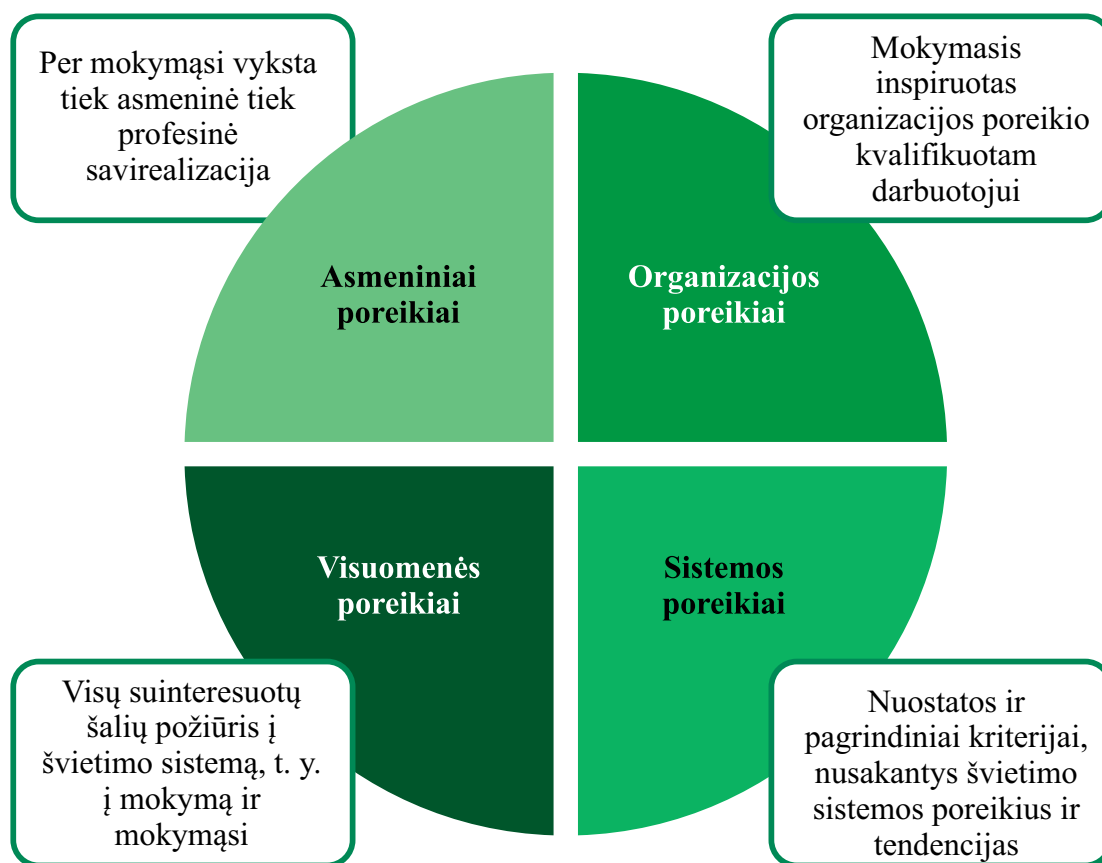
Per mokymąsi vyksta tiek asmeninė tiek profesinė savirealizacija

Mokymasis inspiruotas organizacijos poreikio kvalifikuotam darbuotojui

Asmeniniai poreikiai

Organizacijos poreikiai

Visuomenės poreikiai

Sistemos poreikiai

Visų suinteresuotų šalių požiūris į švietimo sistemą, t. y. į mokymą ir mokymąsi

Nuostatos ir pagrindiniai kriterijai, nusakantys švietimo sistemos poreikius ir tendencijas